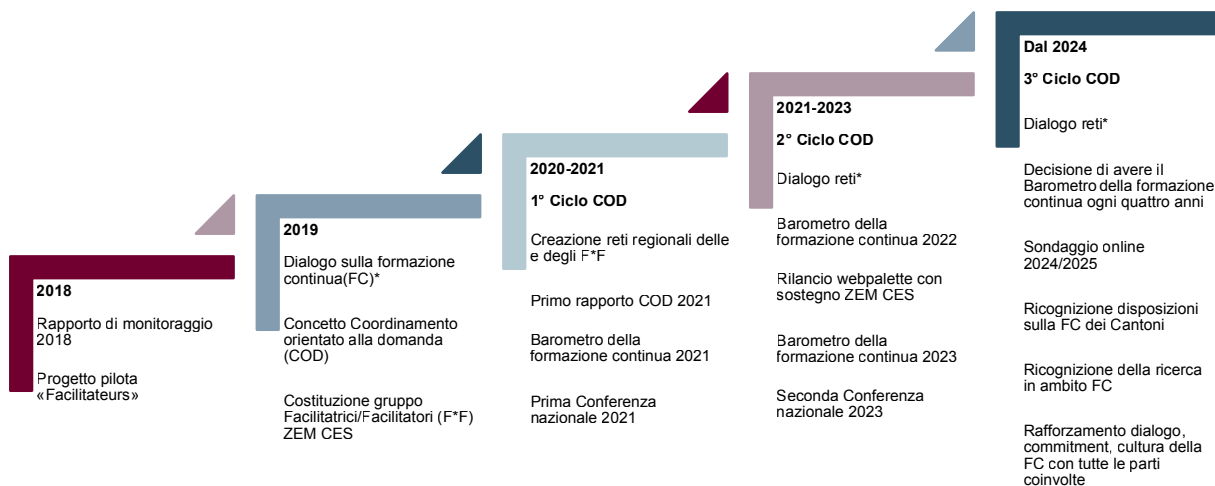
2018

Rapporto di monitoraggio 2018

Progetto pilota «Facilitateurs»

2019

Dialogo sulla formazione continua(FC)*

Concetto Coordinamento orientato alla domanda (COD)

Costituzione gruppo Facilitatrici/Facilitatori (F*F) ZEM CES

2020-2021

1° Ciclo COD

Creazione reti regionali delle e degli F*F

Primo rapporto COD 2021

Barometro della formazione continua 2021

Prima Conferenza nazionale 2021

2021-2023

2° Ciclo COD

Dialogo reti*

Barometro della formazione continua 2022

Rilancio webpalette con sostegno ZEM CES

Barometro della formazione continua 2023

Seconda Conferenza nazionale 2023

Dal 2024

3° Ciclo COD

Dialogo reti*

Decisione di avere il Barometro della formazione continua ogni quattro anni

Sondaggio online 2024/2025

Ricognizione disposizioni sulla FC dei Cantoni

Ricognizione della ricerca in ambito FC

Rafforzamento dialogo, commitment, cultura della FC con tutte le parti coinvolte